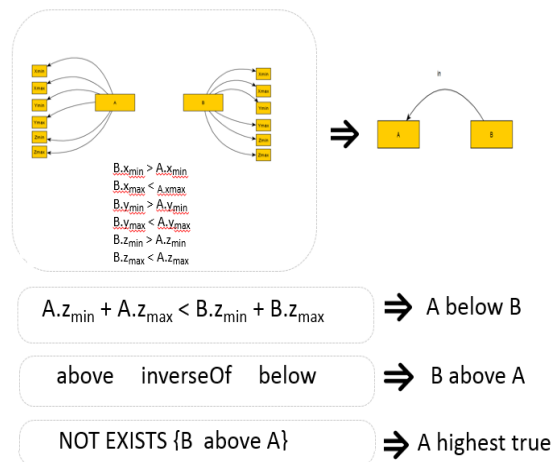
A

B

Xmin
Xmax
Ymin
Ymax
Zmin
Zmax

Xmin
Xmax
Ymin
Ymax
Zmin
Zmax

$B.x_{min} > A.x_{min}$
$B.x_{max} < A.x_{max}$
$B.y_{min} > A.y_{min}$
$B.y_{max} < A.y_{max}$
$B.z_{min} > A.z_{min}$
$B.z_{max} < A.z_{max}$

⇒

in

A

B

$A.z_{min} + A.z_{max} < B.z_{min} + B.z_{max}$ ⇒ A below B

above inverseOf below ⇒ B above A

NOT EXISTS {B above A} ⇒ A highest true